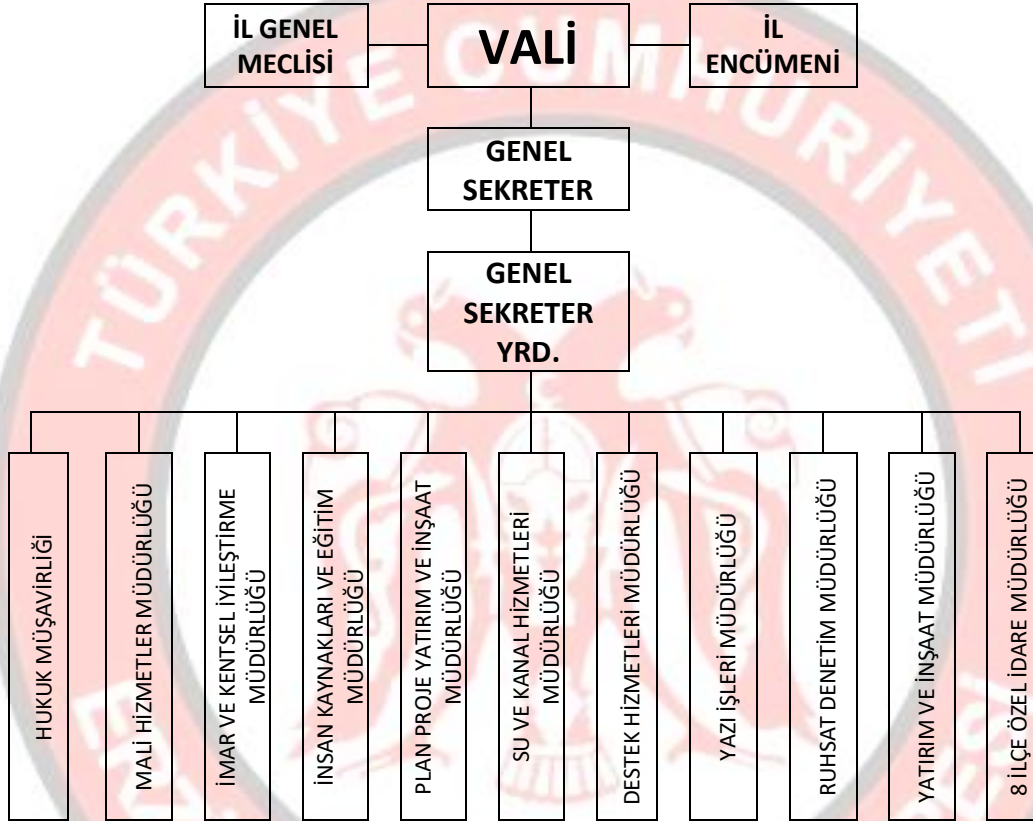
İL GENEL MECLİSİ

VALİ

İL ENCÜMENİ

GENEL SEKRETER

GENEL SEKRETER YRD.

HUKUK MÜŞAVİRLİĞİ

MALİ HİZMETLER MÜDÜRLÜĞÜ

İMAR VE KENTSEL İYİLEŞTİRME MÜDÜRLÜĞÜ

İNSAN KAYNAKLARI VE EĞİTİM MÜDÜRLÜĞÜ

PLAN PROJE YATIRIM VE İNŞAAT MÜDÜRLÜĞÜ

SU VE KANAL HİZMETLERİ MÜDÜRLÜĞÜ

DESTEK HİZMETLERİ MÜDÜRLÜĞÜ

YAZI İŞLERİ MÜDÜRLÜĞÜ

RUHSAT DENETİM MÜDÜRLÜĞÜ

YATIRIM VE İNŞAAT MÜDÜRLÜĞÜ

8 İLÇE ÖZEL İDARE MÜDÜRLÜĞÜ

TÜRKİYE CUMHURİYETİ